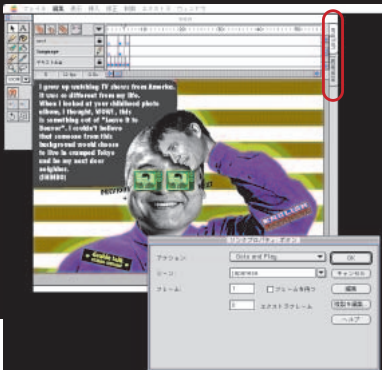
ファイル 編集 表示 挿入 修正 制御 エクストラ ウィンドウ

language

テキストエリア

I grew up watching TV shows from America. It was so different from my life. When I looked at your childhood photo album, I thought, WOW!, this is something out of "Leave it to Beaver". I couldn't believe that someone from this background would choose to live in cramped Tokyo and be my next door neighbor. (HIROSHI)

ENGLISH

アクション Go to and Play
シーン japanese
フレーム 1
フレームを待つ
エクストラフレーム 0
OK
キャンセル
編集
複製&編集
ヘルプ